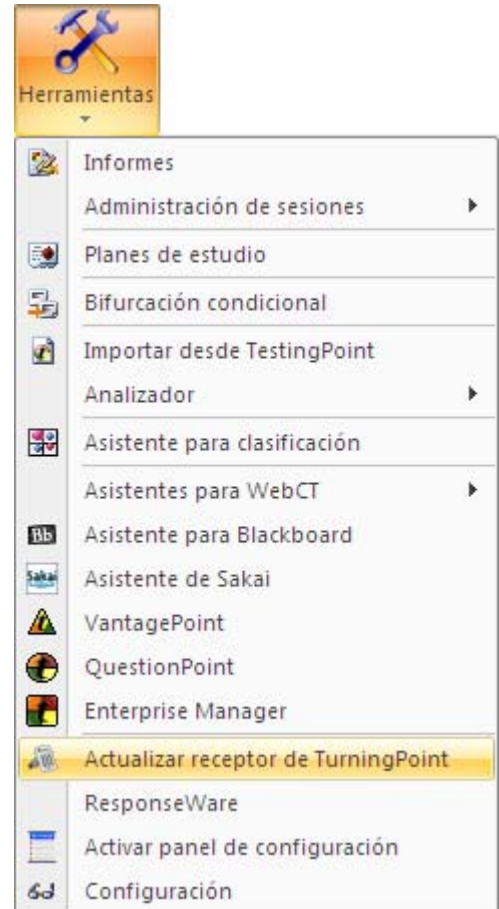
Herramientas

Informes
Administración de sesiones
Planes de estudio
Bifurcación condicional
Importar desde TestingPoint
Analizador
Asistente para clasificación
Asistentes para WebCT
Asistente para Blackboard
Asistente de Sakai
VantagePoint
QuestionPoint
Enterprise Manager
Actualizar receptor de TurningPoint
ResponseWare
Activar panel de configuración
Configuración